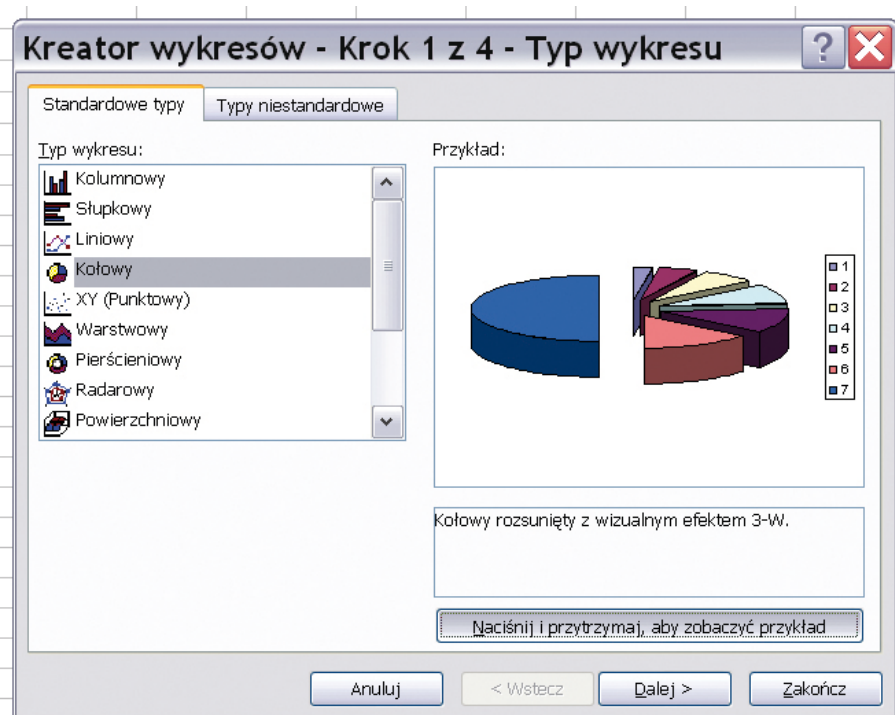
Kreator wykresów - Krok 1 z 4 - Typ wykresu

Standardowe typy
Typy niestandardowe

Typ wykresu:
Kolumnowy
Słupkowy
Liniowy
Kołowy
XY (Punktowy)
Warstwowy
Pierścieniowy
Radarowy
Powierzchniowy

Przykład:

1
2
3
4
5
6
7

Kołowy rozsunięty z wizualnym efektem 3-W.

Naciśnij i przytrzymaj, aby zobaczyć przykład

Anuluj
< Wstecz
Dalej >
Zakończ